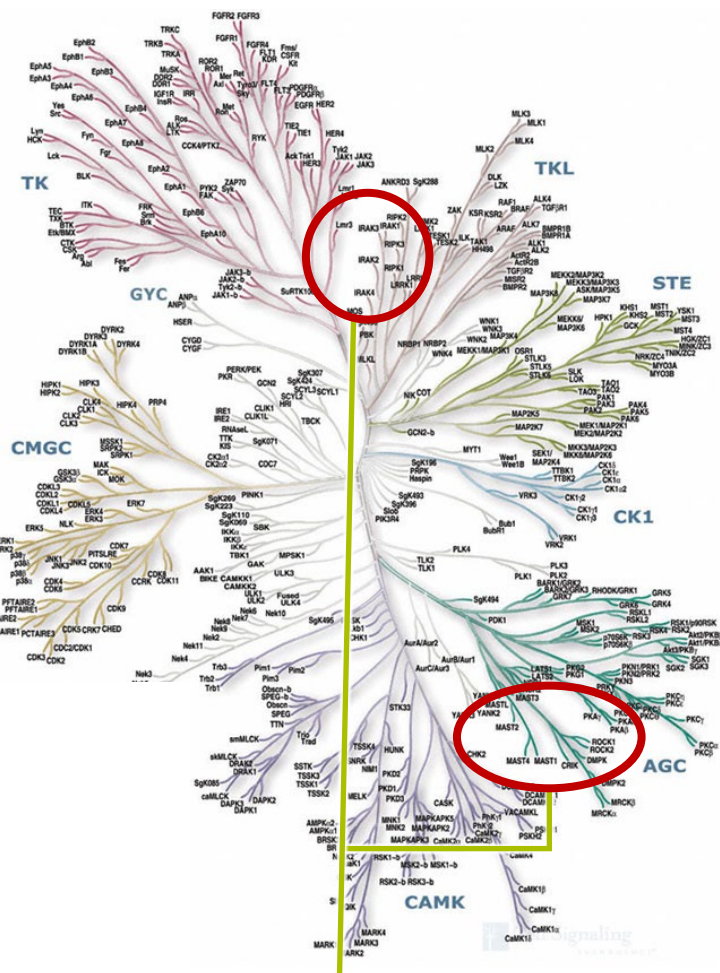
TK

TKL

STE

GYC

CMGC

CK1

AGC

CAMK

FGFR2 FGFR3 TRKC FGFR1 TRKB TRKA FGFR4 Fms/CSFR EphB2 EphB3 Kit FLT1 KDR ROR2 ROR1 MuSK DDR2 DDR1 Mer Axl Tyro3 Sky FLT3 FLT4 PDGFRα PDGFRβ EphA5 EphA3 EphA4 EphA6 EphB4 IGF1R IRR InsR Ros Ret Met Ron EGFR HER2 Yes Src EphA7 EphB1 ALK LTK RYK TIE2 TIE1 HER4 Lyn HCK Fyn Fgr EphA8 CCK4/PTK7 Ack Trk1 HER3 Tyk2 JAK1 JAK2 JAK3 Lck BLK EphA2 EphA1 ZAP70 Syk PYK2 FAK Lmr1 Lmr3 TEC TXK BTK Etk/BMX ITK FRK Srm Brk EphB6 EphA10 CTK CSK Arg Abl Fes Fer JAK3~b JAK2~b Tyk2~b JAK1~b SuRTK106

MLK3 MLK1 MLK2 MLK4 DLK LZK ANKRD3 SgK288 ZAK KSR KSR2 RAF1 BRAF ARAF ALK4 TGFβR1 ALK7 BMPR1B BMPR1A ALK1 ALK2 ActR2 ActR2B TGFβR2 MISR2 BMPR2 IRAK3 IRAK1 IRAK2 IRAK4 RIPK2 RIPK3 RIPK1 LRRK1 LRRK2 MK2 TESK1 TESK2 ILK TAK1 HH498 MOS

ANPα ANPβ HSER CYGD CYGF

MEKK2/MAP3K2 MEKK3/MAP3K3 ASK/MAP3K5 MAP3K7 MAP3K8 KHS1 KHS2 HPK1 MST1 MST2 YSK1 MST3 MST4 GCK HGK/ZC1 MINK/ZC2 NRK/ZC4 MYO3A MYO3B MEKK6 MAP3K4 WNK1 WNK3 WNK2 WNK4 MEKK1/MAP3K1 OSR1 STLK3 STLK5 STLK6 SLK LOK TAO1 TAO2 TAO3 PAK1 PAK2 PAK3 PAK4 PAK5 PAK6 MAP2K5 MAP2K7 MEK1/MAP2K1 MEK2/MAP2K2 MKK3/MAP2K3 MKK6/MAP2K6

NRBP1 NRBP2 PBK NIK COT GCN2~b

DYRK2 DYRK3 DYRK1A DYRK1B DYRK4 HIPK3 HIPK1 HIPK2 CLK4 CLK1 CLK3 CLK2 HIPK4 PRP4 MSSK1 SRPK2 SRPK1 GSK3α GSK3β MAK ICK MOK CDKL3 CDKL2 CDKL1 CDKL5 CDKL4 ERK7 ERK3 ERK4 ERK5 NLK CDK7 ERK1 ERK2 JNK1 JNK2 JNK3 PITSLRE CDK10 p38α p38β p38γ p38δ CDK4 CDK6 CRK7 CDK8 CDK11 CCRK PFTAIRE2 PFTAIRE1 CDK9 PCTAIRE3 CDK5 CRK7 CHED PCTAIRE2 PCTAIRE1 CDK3 CDC2/CDK1 CDK2

PERK/PEK GCN2 SgK307 SgK424 SCYL3 SCYL2 SCYL1 IRE1 IRE2 CLIK1 CLIK1L HRI RNAseL TTK KIS SgK071 TBCK CK2α1 CK2α2 CDC7 PINK1 SgK269 SgK223 SgK110 SgK069 SBIK IKKα IKKβ IKKε TBK1 MPSK1 AAK1 BIKE CAMKK1 CAMKK2 ULK3 ULK1 ULK2 GAK Fused ULK4 Nek10 Nek6 Nek7 Nek9 Nek8 Nek2 Nek11 Nek4 Nek3 Nek1 Nek5 SgK495 Trb3 Trb1 Trb2 Pim1 Pim3 Pim2 Obscn~b SPEG~b Obscn SPEG TTN Trio Trad smMLCK skMLCK DRAK2 DRAK1 SgK085 caMLCK DAPK3 DAPK2 DAPK1 SSTK TSSK3 TSSK1 TSSK2

MYT1 Wee1 Wee1B SgK196 PRPK Haspin SgK493 SgK396 Slob PIK3R4 VRK3 TTBK1 TTBK2 CK1ε CK1δ CK1α CK1α2 CK1γ2 CK1γ1 CK1γ3 Bub1 BubR1 VRK1 VRK2 TLK2 TLK1 PLK4 PLK1 PLK3 PLK2

SgK494 BARK1/GRK2 BARK2/GRK3 GRK7 RHODK/GRK1 GRK5 GRK6 GRK4 PDK1 MSK1 MSK2 RSKL1 RSKL2 RSK1/p90RSK RSK2 RSK4 RSK3 Akt1/PKBα Akt2/PKBβ Akt3/PKBγ p70S6K p70S6Kβ SGK1 SGK2 SGK3 LATS1 LATS2 PKG2 PKG1 PKN1/PRK1 PKN2/PRK2 PKN3 NDR1 NDR2 PRKX PKCη PKCε PKCα PKCβ PKCγ PKCδ PKCθ PKAα PKAβ PKAγ MAST3 MASTL MAST2 MAST4 MAST1 YANK1 YANK2 YANK3 ROCK1 ROCK2 CRIK DMPK DMPK2 MRCKβ MRCKα

AurA/Aur2 AurB/Aur1 AurC/Aur3 CHK1 CHK2 STK33 TSSK4 HUNK SNRK NIM1 PKD2 PKD1 PKD3 MELK MNK1 MNK2 CASK MAPKAPK5 MAPKAPK2 MAPKAPK3 DCAMKL1 DCAMKL2 VACAMKL PhKγ1 PhKγ2 CaMK2 PSKH1 PSKH2 AMPKα2 AMPKα1 BRSK1 BRSK2 SIK RSK1~b RSK2~b RSK3~b MSK1~b MSK2~b CaMK4 PKD2 CaMK1β CaMK1γ CaMK1δ CaMK1α MARK4 MARK3 MARK2 MARK1 MARK

Cell Signaling TECHNOLOGY